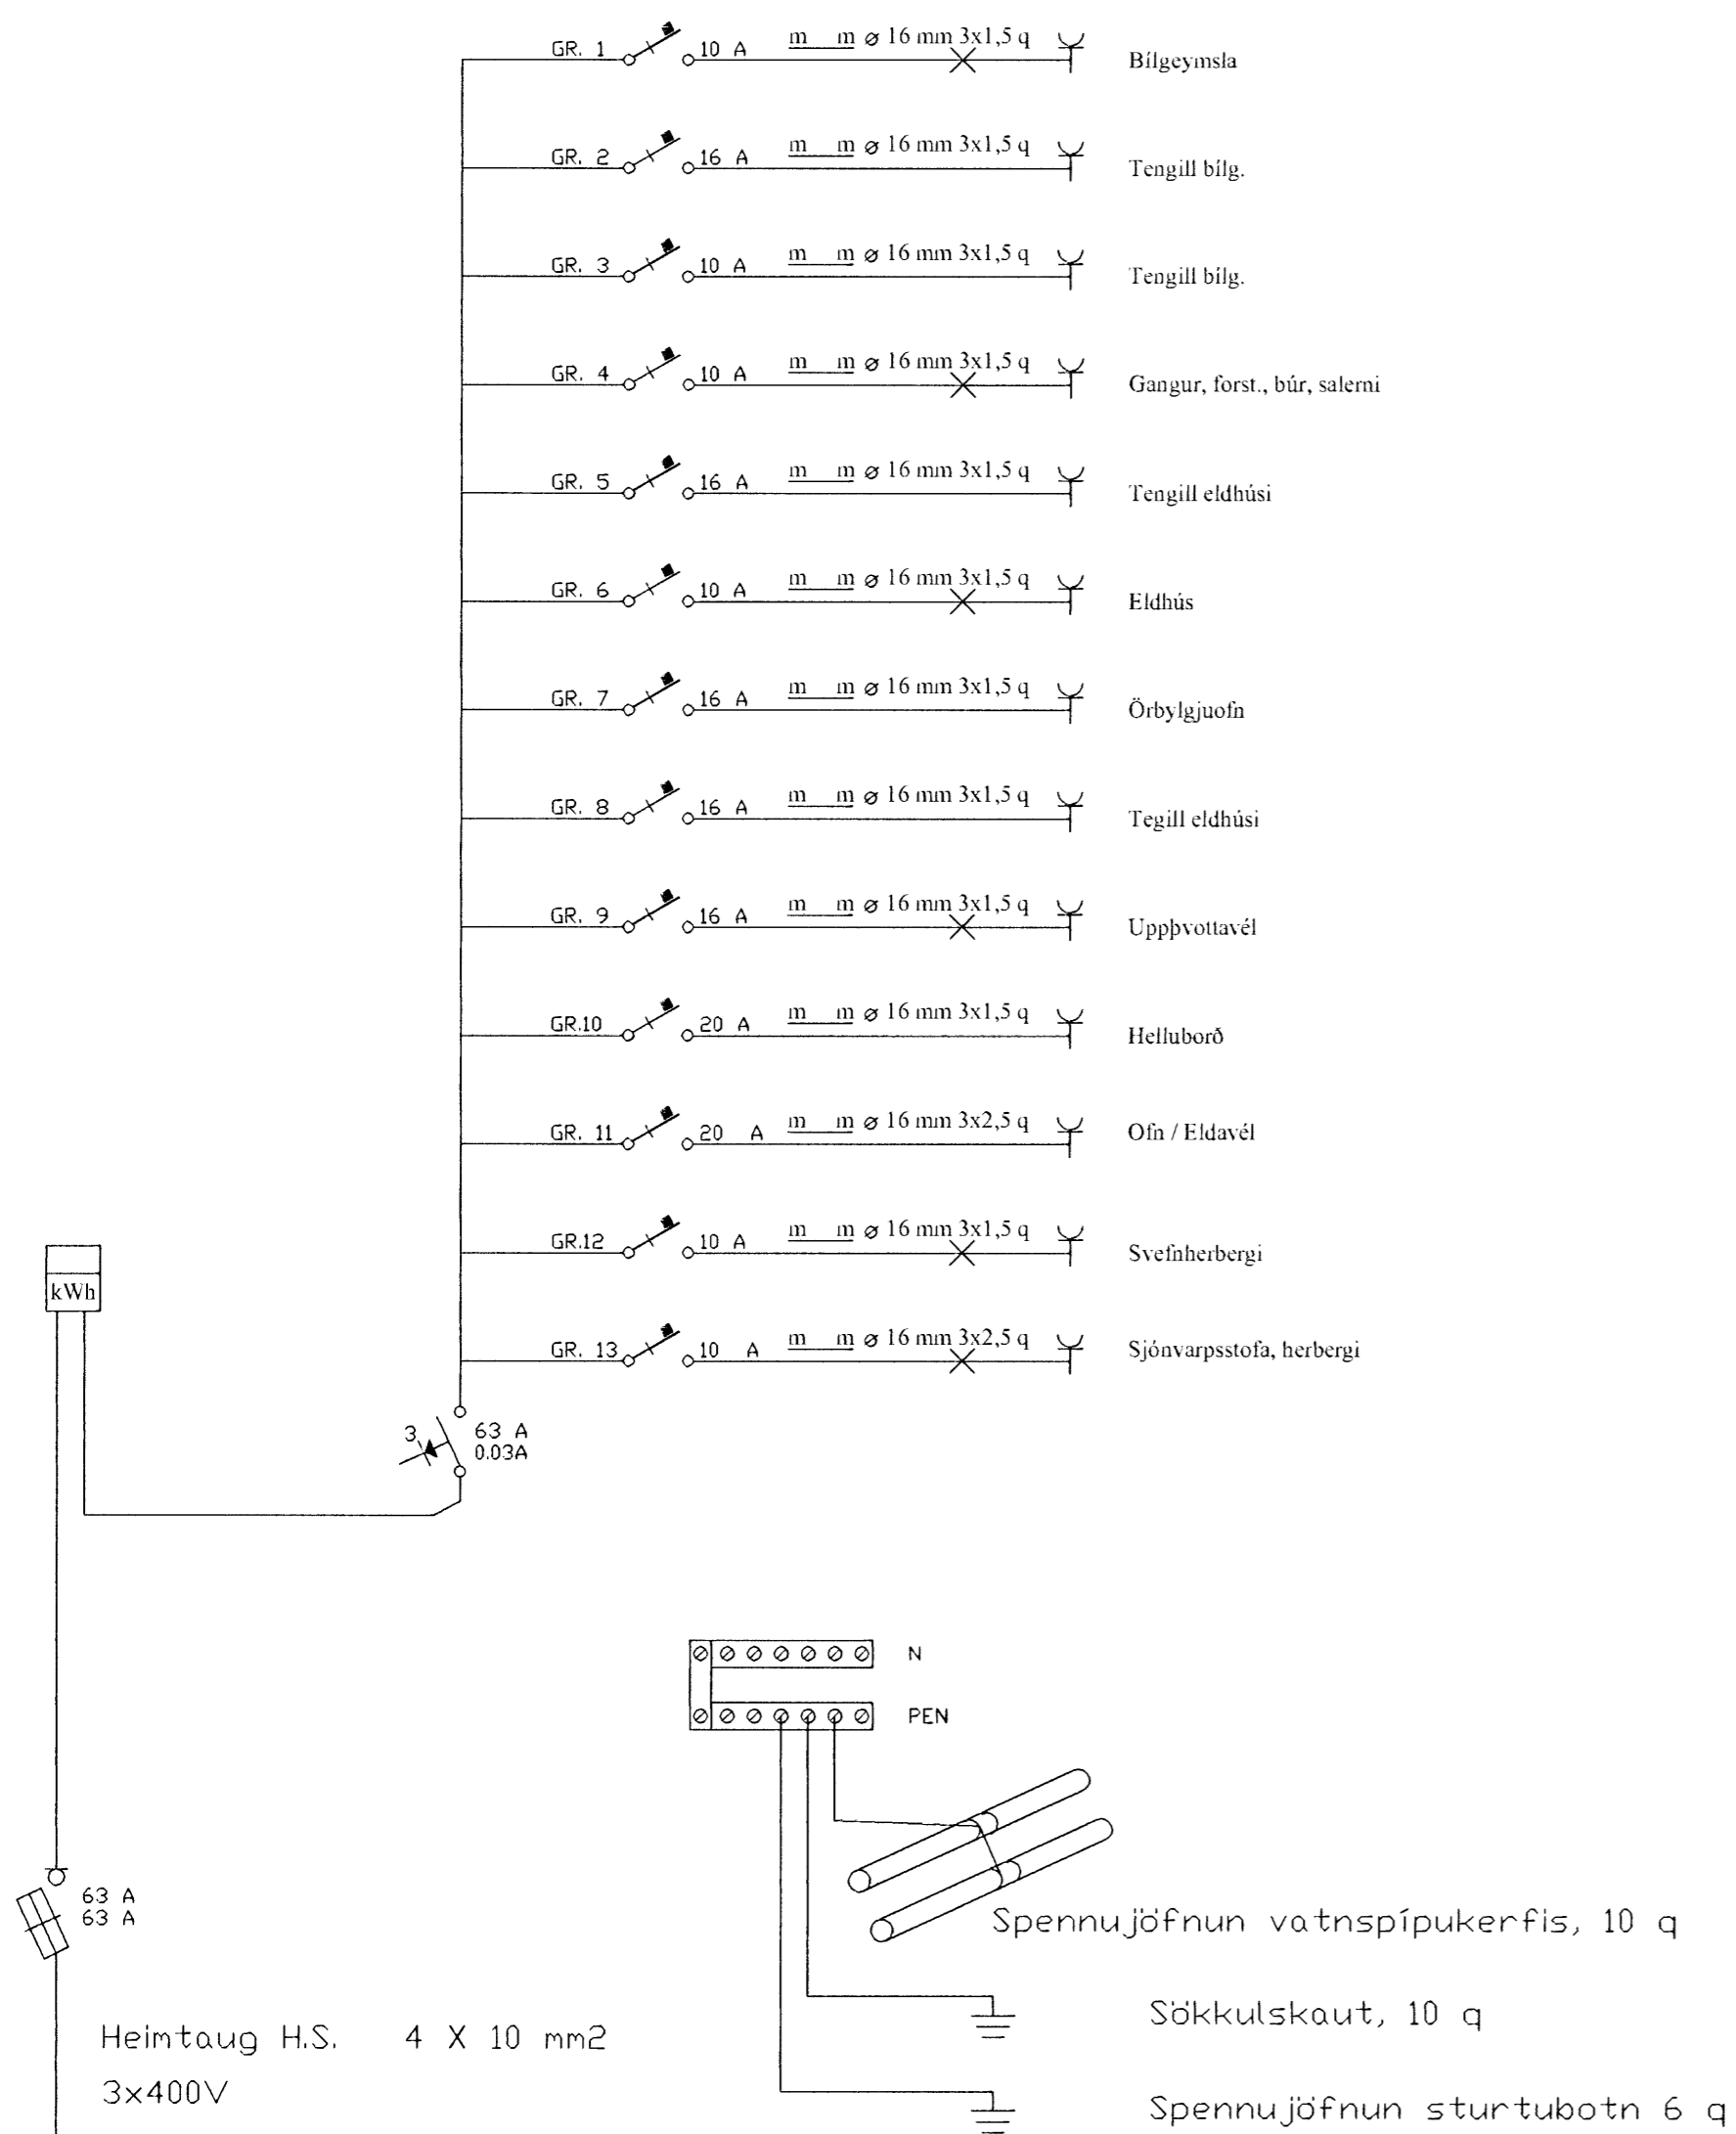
GR. 1 10 A m m ø 16 mm 3x1,5 q Bílgeymsla

GR. 2 16 A m m ø 16 mm 3x1,5 q Tengill bílg.

GR. 3 10 A m m ø 16 mm 3x1,5 q Tengill bílg.

GR. 4 10 A m m ø 16 mm 3x1,5 q Gangur, forst., búr, salerni

GR. 5 16 A m m ø 16 mm 3x1,5 q Tengill eldhúsi

GR. 6 10 A m m ø 16 mm 3x1,5 q Eldhús

GR. 7 16 A m m ø 16 mm 3x1,5 q Örbylgjuofn

GR. 8 16 A m m ø 16 mm 3x1,5 q Tegill eldhúsi

GR. 9 16 A m m ø 16 mm 3x1,5 q Uppþvottavél

GR.10 20 A m m ø 16 mm 3x1,5 q Helluborð

GR. 11 20 A m m ø 16 mm 3x2,5 q Ofn / Eldavél

GR.12 10 A m m ø 16 mm 3x1,5 q Svefnherbergi

GR. 13 10 A m m ø 16 mm 3x2,5 q Sjónvarpsstofa, herbergi

kWh

3 63 A 0.03A

N

PEN

Spennujöfnun vatnspípukerfis, 10 q

Sökkulskaut, 10 q

Spennujöfnun sturtubotn 6 q

63 A
63 A

Heimtaug H.S. 4 X 10 mm2
3x400V